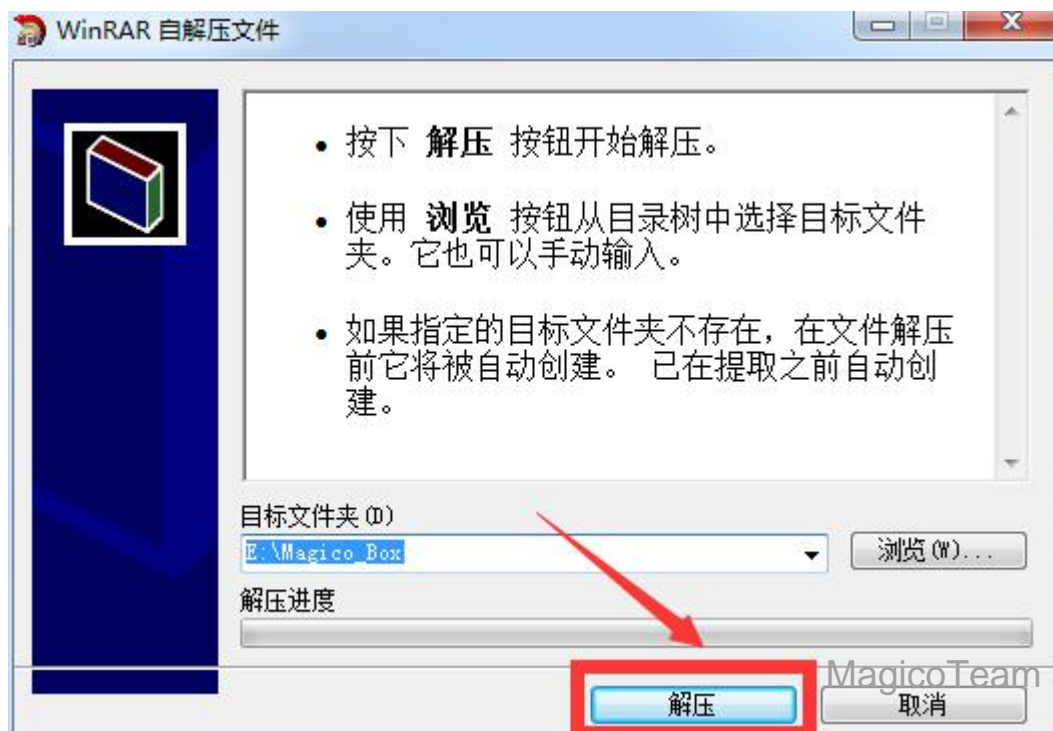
WinRAR 自解压文件

• 按下 **解压** 按钮开始解压。

• 使用 **浏览** 按钮从目录树中选择目标文件夹。它也可以手动输入。

• 如果指定的目标文件夹不存在，在文件解压前它将被自动创建。 已在提取之前自动创建。

目标文件夹 (D)

E:\Magico_Box

浏览(W)...

解压进度

MagicoTeam

解压

取消